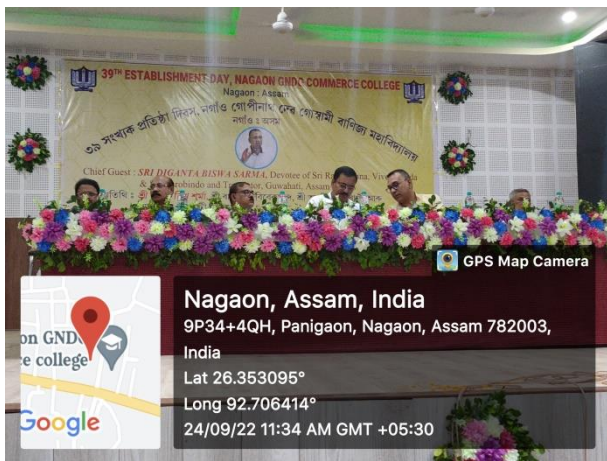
39TH ESTABLISHMENT DAY, NAGAON GNDG COMMERCE COLLEGE
Nagaon : Assam

৩৯ সংখ্যক প্ৰতিষ্ঠা দিৱস, নগাঁও গোপীনাথ দেৱ গোস্বামী বাণিজ্য মহাবিদ্যালয়
নগাঁও : অসম

Chief Guest : SRI DIGANTA BISWA SARMA, Devotee of Sri R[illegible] Viv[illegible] & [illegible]obindo and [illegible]r, Guwahati, Assam
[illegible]

GPS Map Camera

on GND
e college

Google

Nagaon, Assam, India
9P34+4QH, Panigaon, Nagaon, Assam 782003, India
Lat 26.353095°
Long 92.706414°
24/09/22 11:34 AM GMT +05:30